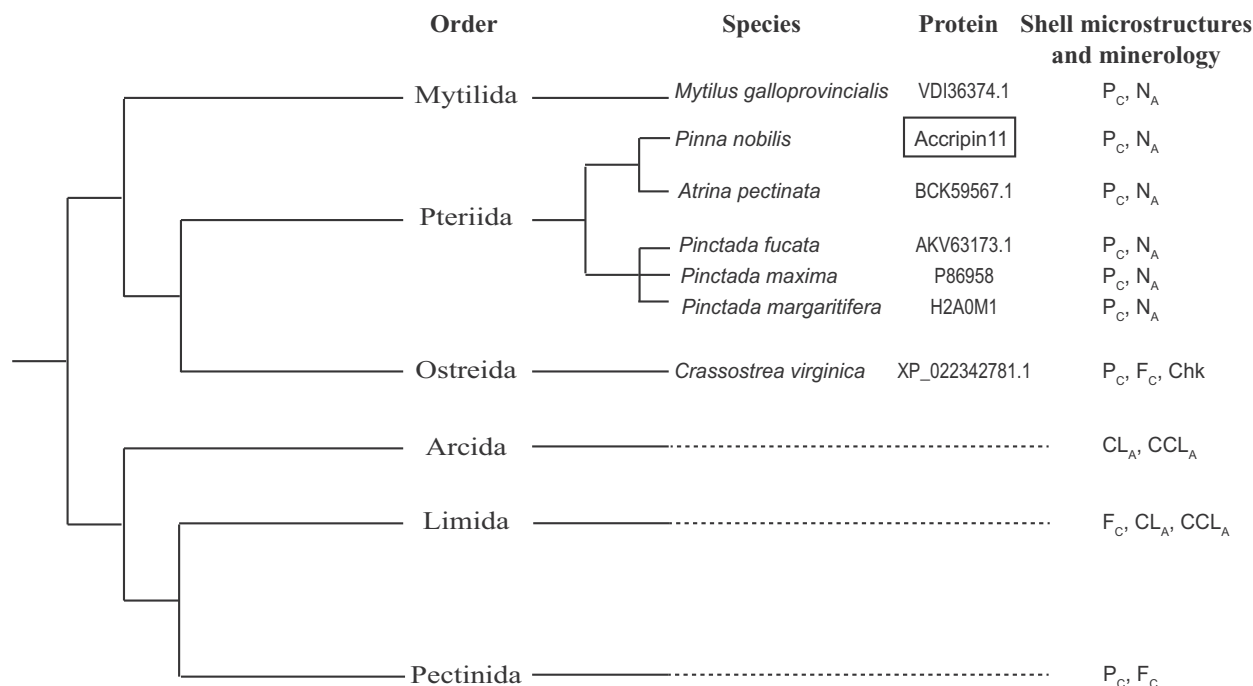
| Order | Species | Protein | Shell microstructures and minerology |
|---|---|---|---|
| Mytilida | *Mytilus galloprovincialis* | VDI36374.1 | $P_C$, $N_A$ |
| Pteriida | *Pinna nobilis* | Accripin11 | $P_C$, $N_A$ |
| | *Atrina pectinata* | BCK59567.1 | $P_C$, $N_A$ |
| | *Pinctada fucata* | AKV63173.1 | $P_C$, $N_A$ |
| | *Pinctada maxima* | P86958 | $P_C$, $N_A$ |
| | *Pinctada margaritifera* | H2A0M1 | $P_C$, $N_A$ |
| Ostreida | *Crassostrea virginica* | XP_022342781.1 | $P_C$, $F_C$, Chk |
| Arcida | | | $CL_A$, $CCL_A$ |
| Limida | | | $F_C$, $CL_A$, $CCL_A$ |
| Pectinida | | | $P_C$, $F_C$ |